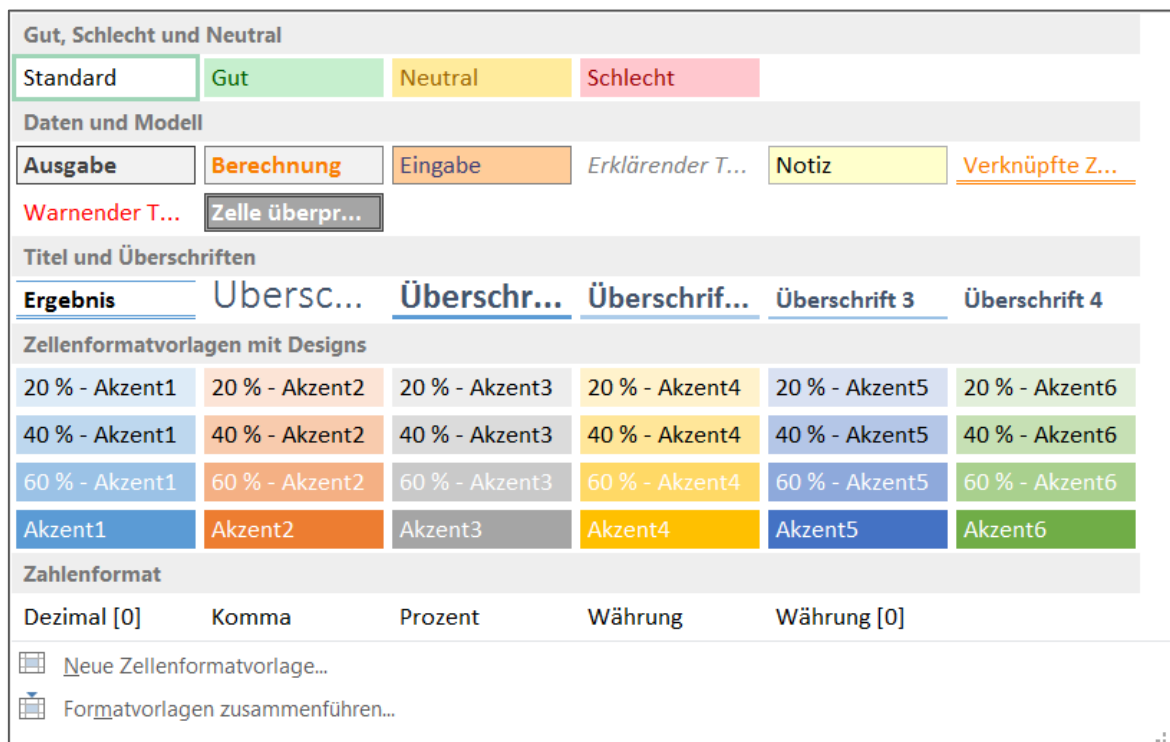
Gut, Schlecht und Neutral

| Standard | Gut | Neutral | Schlecht |
|---|---|---|---|

Daten und Modell

| Ausgabe | Berechnung | Eingabe | Erklärender T... | Notiz | Verknüpfte Z... |
|---|---|---|---|---|---|
| Warnender T... | Zelle überpr... | | | | |

Titel und Überschriften

| Ergebnis | Übersc... | Überschr... | Überschrif... | Überschrift 3 | Überschrift 4 |
|---|---|---|---|---|---|

Zellenformatvorlagen mit Designs

| 20 % - Akzent1 | 20 % - Akzent2 | 20 % - Akzent3 | 20 % - Akzent4 | 20 % - Akzent5 | 20 % - Akzent6 |
|---|---|---|---|---|---|
| 40 % - Akzent1 | 40 % - Akzent2 | 40 % - Akzent3 | 40 % - Akzent4 | 40 % - Akzent5 | 40 % - Akzent6 |
| 60 % - Akzent1 | 60 % - Akzent2 | 60 % - Akzent3 | 60 % - Akzent4 | 60 % - Akzent5 | 60 % - Akzent6 |
| Akzent1 | Akzent2 | Akzent3 | Akzent4 | Akzent5 | Akzent6 |

Zahlenformat

| Dezimal [0] | Komma | Prozent | Währung | Währung [0] |
|---|---|---|---|---|

Neue Zellenformatvorlage...

Formatvorlagen zusammenführen...